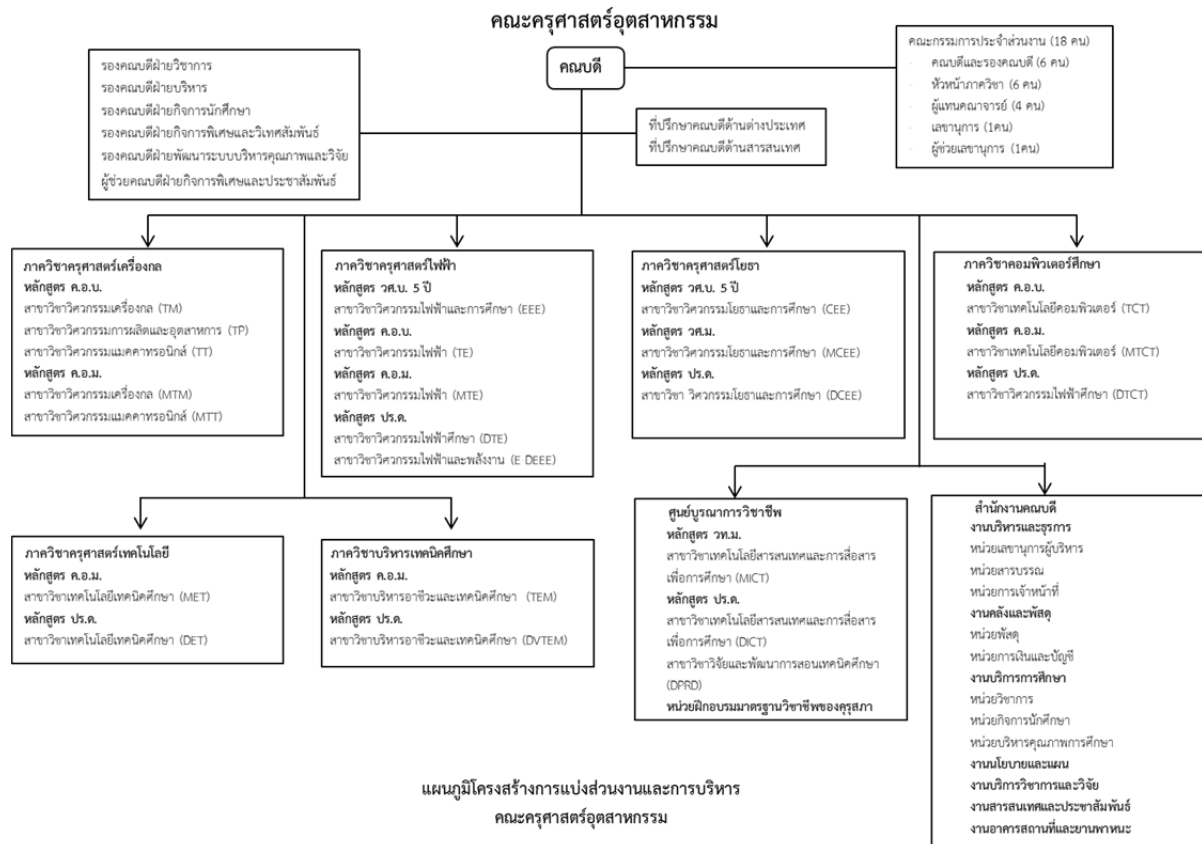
คณะครุศาสตร์อุตสาหกรรม

รองคณบดีฝ่ายวิชาการ
รองคณบดีฝ่ายบริหาร
รองคณบดีฝ่ายกิจการนักศึกษา
รองคณบดีฝ่ายกิจการพิเศษและวิเทศสัมพันธ์
รองคณบดีฝ่ายพัฒนาระบบบริหารคุณภาพและวิจัย
ผู้ช่วยคณบดีฝ่ายกิจการพิเศษและประชาสัมพันธ์

คณบดี

ที่ปรึกษาคณบดีด้านต่างประเทศ
ที่ปรึกษาคณบดีด้านสารสนเทศ

คณะกรรมการประจำส่วนงาน (18 คน)
- คณบดีและรองคณบดี (6 คน)
- หัวหน้าภาควิชา (6 คน)
- ผู้แทนคณาจารย์ (4 คน)
- เลขานุการ (1คน)
- ผู้ช่วยเลขานุการ (1คน)

ภาควิชาครุศาสตร์เครื่องกล
หลักสูตร ค.อ.บ.
สาขาวิชาวิศวกรรมเครื่องกล (TM)
สาขาวิชาวิศวกรรมการผลิตและอุตสาหการ (TP)
สาขาวิชาวิศวกรรมแมคคาทรอนิกส์ (TT)
หลักสูตร ค.อ.ม.
สาขาวิชาวิศวกรรมเครื่องกล (MTM)
สาขาวิชาวิศวกรรมแมคคาทรอนิกส์ (MTT)

ภาควิชาครุศาสตร์ไฟฟ้า
หลักสูตร วศ.บ. 5 ปี
สาขาวิชาวิศวกรรมไฟฟ้าและการศึกษา (EEE)
หลักสูตร ค.อ.บ.
สาขาวิชาวิศวกรรมไฟฟ้า (TE)
หลักสูตร ค.อ.ม.
สาขาวิชาวิศวกรรมไฟฟ้า (MTE)
หลักสูตร ปร.ด.
สาขาวิชาวิศวกรรมไฟฟ้าศึกษา (DTE)
สาขาวิชาวิศวกรรมไฟฟ้าและพลังงาน (E DEEE)

ภาควิชาครุศาสตร์โยธา
หลักสูตร วศ.บ. 5 ปี
สาขาวิชาวิศวกรรมโยธาและการศึกษา (CEE)
หลักสูตร วศ.ม.
สาขาวิชาวิศวกรรมโยธาและการศึกษา (MCEE)
หลักสูตร ปร.ด.
สาขาวิชา วิศวกรรมโยธาและการศึกษา (DCEE)

ภาควิชาคอมพิวเตอร์ศึกษา
หลักสูตร ค.อ.บ.
สาขาวิชาเทคโนโลยีคอมพิวเตอร์ (TCT)
หลักสูตร ค.อ.ม.
สาขาวิชาเทคโนโลยีคอมพิวเตอร์ (MTCT)
หลักสูตร ปร.ด.
สาขาวิชาวิศวกรรมไฟฟ้าศึกษา (DTCT)

ภาควิชาครุศาสตร์เทคโนโลยี
หลักสูตร ค.อ.ม.
สาขาวิชาเทคโนโลยีเทคนิคศึกษา (MET)
หลักสูตร ปร.ด.
สาขาวิชาเทคโนโลยีเทคนิคศึกษา (DET)

ภาควิชาบริหารเทคนิคศึกษา
หลักสูตร ค.อ.ม.
สาขาวิชาบริหารอาชีวะและเทคนิคศึกษา (TEM)
หลักสูตร ปร.ด.
สาขาวิชาบริหารอาชีวะและเทคนิคศึกษา (DVTEM)

ศูนย์บูรณาการวิชาชีพ
หลักสูตร วท.ม.
สาขาวิชาเทคโนโลยีสารสนเทศและการสื่อสารเพื่อการศึกษา (MICT)
หลักสูตร ปร.ด.
สาขาวิชาเทคโนโลยีสารสนเทศและการสื่อสารเพื่อการศึกษา (DICT)
สาขาวิชาวิจัยและพัฒนาการสอนเทคนิคศึกษา (DPRD)
หน่วยฝึกอบรมมาตรฐานวิชาชีพของคุรุสภา

สำนักงานคณบดี
งานบริหารและธุรการ
หน่วยเลขานุการผู้บริหาร
หน่วยสารบรรณ
หน่วยการเจ้าหน้าที่
งานคลังและพัสดุ
หน่วยพัสดุ
หน่วยการเงินและบัญชี
งานบริหารการศึกษา
หน่วยวิชาการ
หน่วยกิจการนักศึกษา
หน่วยบริหารคุณภาพการศึกษา
งานนโยบายและแผน
งานบริหารวิชาการและวิจัย
งานสารสนเทศและประชาสัมพันธ์
งานอาคารสถานที่และยานพาหนะ

แผนภูมิโครงสร้างการแบ่งส่วนงานและการบริหาร
คณะครุศาสตร์อุตสาหกรรม